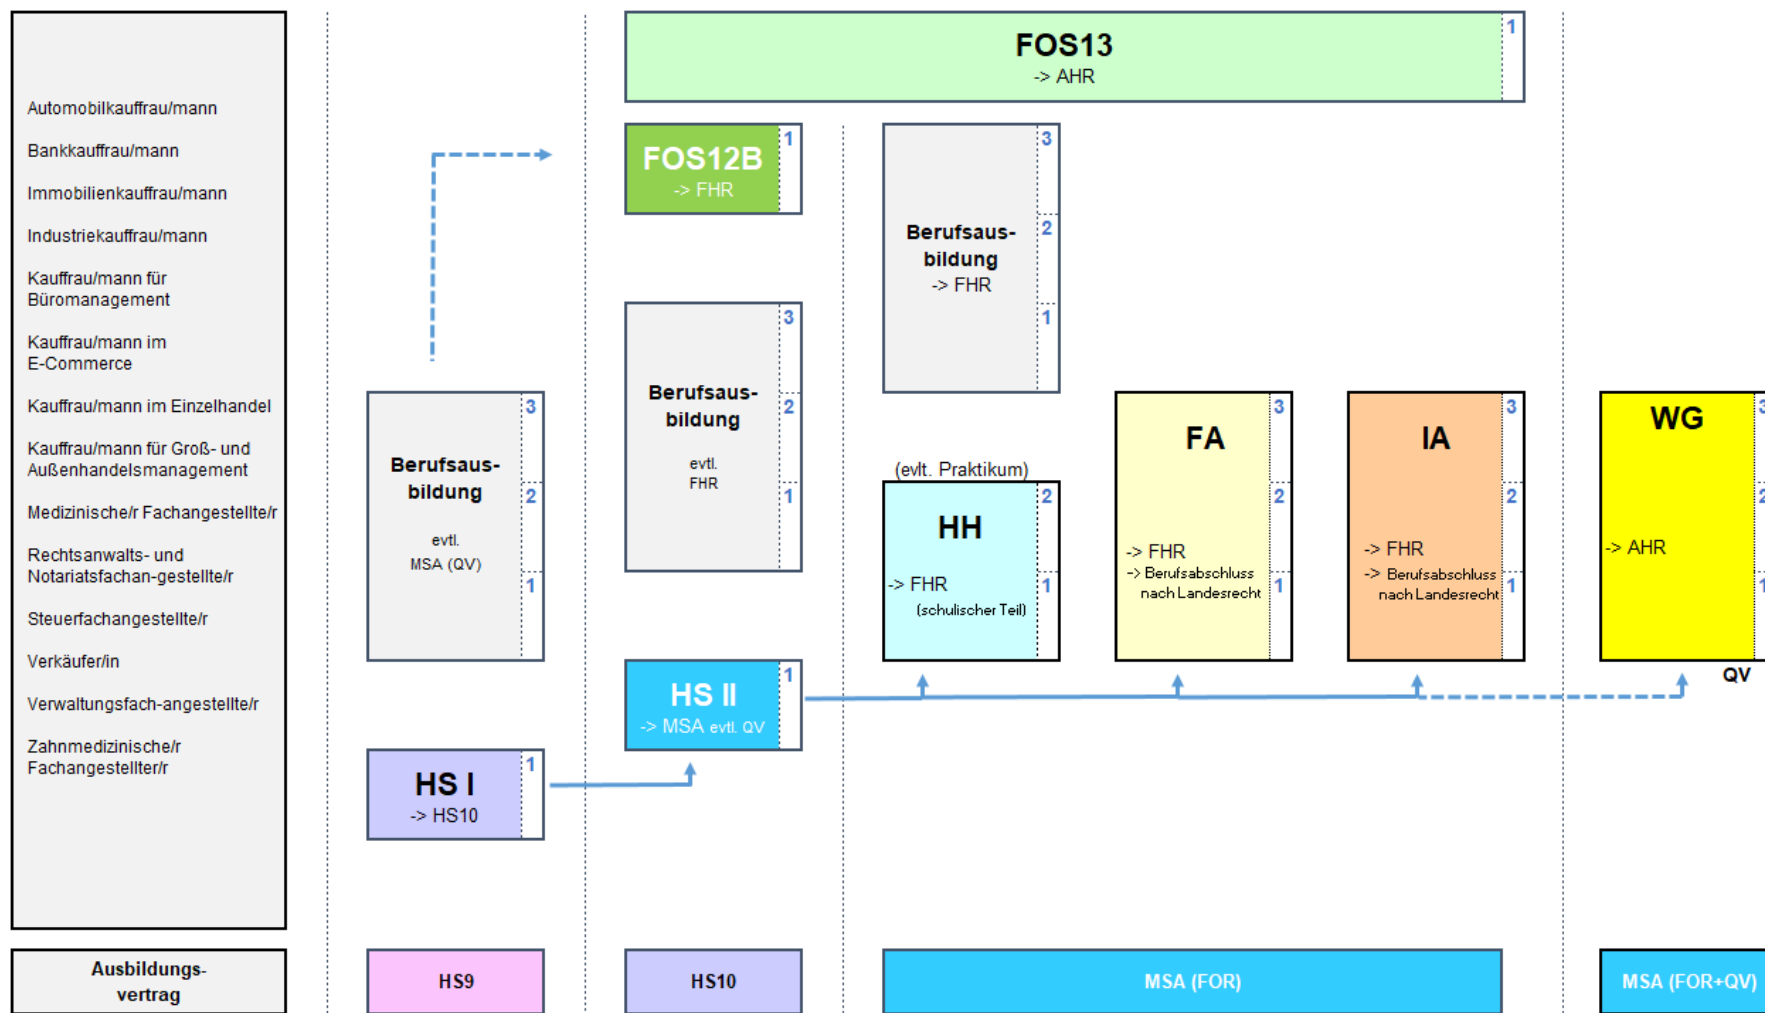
Automobilkauffrau/mann

Bankkauffrau/mann

Immobilienkauffrau/mann

Industriekauffrau/mann

Kauffrau/mann für Büromanagement

Kauffrau/mann im E-Commerce

Kauffrau/mann im Einzelhandel

Kauffrau/mann für Groß- und Außenhandelsmanagement

Medizinische/r Fachangestellte/r

Rechtsanwalts- und Notariatsfachan-gestellte/r

Steuerfachangestellte/r

Verkäufer/in

Verwaltungsfach-angestellte/r

Zahnmedizinische/r Fachangestellter/r

Ausbildungs-vertrag

FOS13
-> AHR
1

FOS12B
-> FHR
1

Berufsausbildung
-> FHR
3
2
1

Berufsausbildung
evtl. FHR
3
2
1

Berufsausbildung
evtl. MSA (QV)
3
2
1

(evlt. Praktikum)
HH
-> FHR
(schulischer Teil)
2
1

FA
-> FHR
-> Berufsabschluss nach Landesrecht
3
2
1

IA
-> FHR
-> Berufsabschluss nach Landesrecht
3
2
1

WG
-> AHR
QV

HS II
-> MSA evtl. QV
1

HS I
-> HS10
1

HS9

HS10

MSA (FOR)

MSA (FOR+QV)